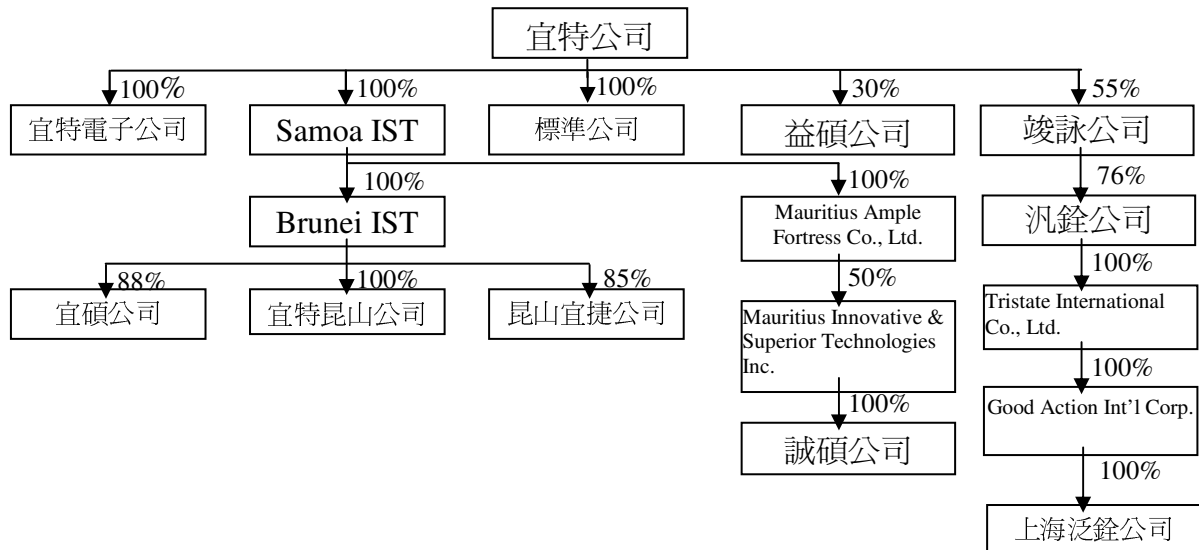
宜特公司

100%
宜特電子公司

100%
Samoa IST

100%
Brunei IST

88%
宜碩公司

100%
宜特昆山公司

85%
昆山宜捷公司

100%
標準公司

30%
益碩公司

100%
Mauritius Ample Fortress Co., Ltd.

50%
Mauritius Innovative & Superior Technologies Inc.

100%
誠碩公司

55%
竣詠公司

76%
汎銓公司

100%
Tristate International Co., Ltd.

100%
Good Action Int'l Corp.

100%
上海泛銓公司